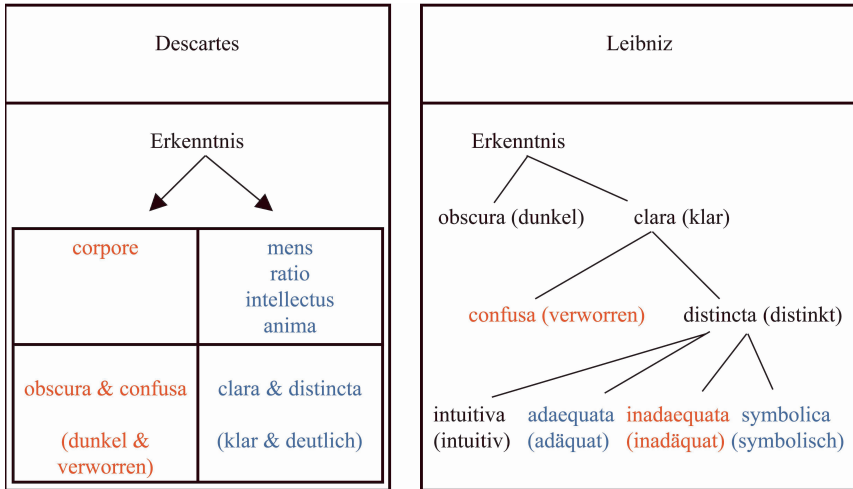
Descartes

Erkenntnis

| corpore | mens ratio intellectus anima |
|---|---|
| obscura & confusa (dunkel & verworren) | clara & distincta (klar & deutlich) |

Leibniz

Erkenntnis

obscura (dunkel)

clara (klar)

confusa (verworren)

distincta (distinkt)

intuitiva (intuitiv)

adaequata (adäquat)

inadaequata (inadäquat)

symbolica (symbolisch)